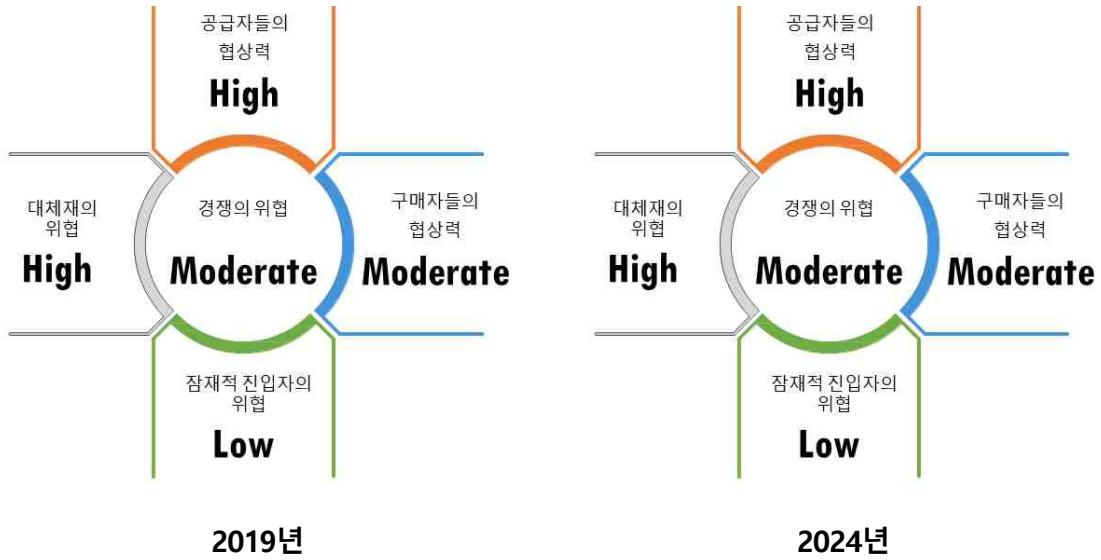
공급자들의 협상력
High

대체재의 위협
High

경쟁의 위협
Moderate

구매자들의 협상력
Moderate

잠재적 진입자의 위협
Low

2019년

공급자들의 협상력
High

대체재의 위협
High

경쟁의 위협
Moderate

구매자들의 협상력
Moderate

잠재적 진입자의 위협
Low

2024년